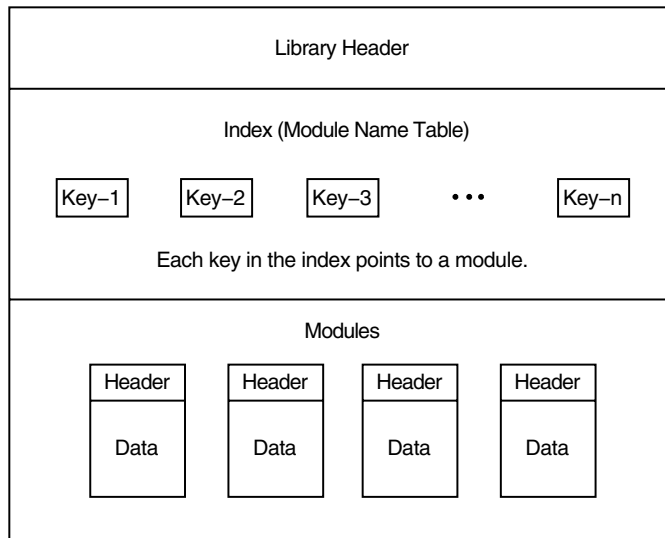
Library Header

Index (Module Name Table)

Key–1 Key–2 Key–3 • • • Key–n

Each key in the index points to a module.

Modules

| Header | Header | Header | Header |
|---|---|---|---|
| Data | Data | Data | Data |